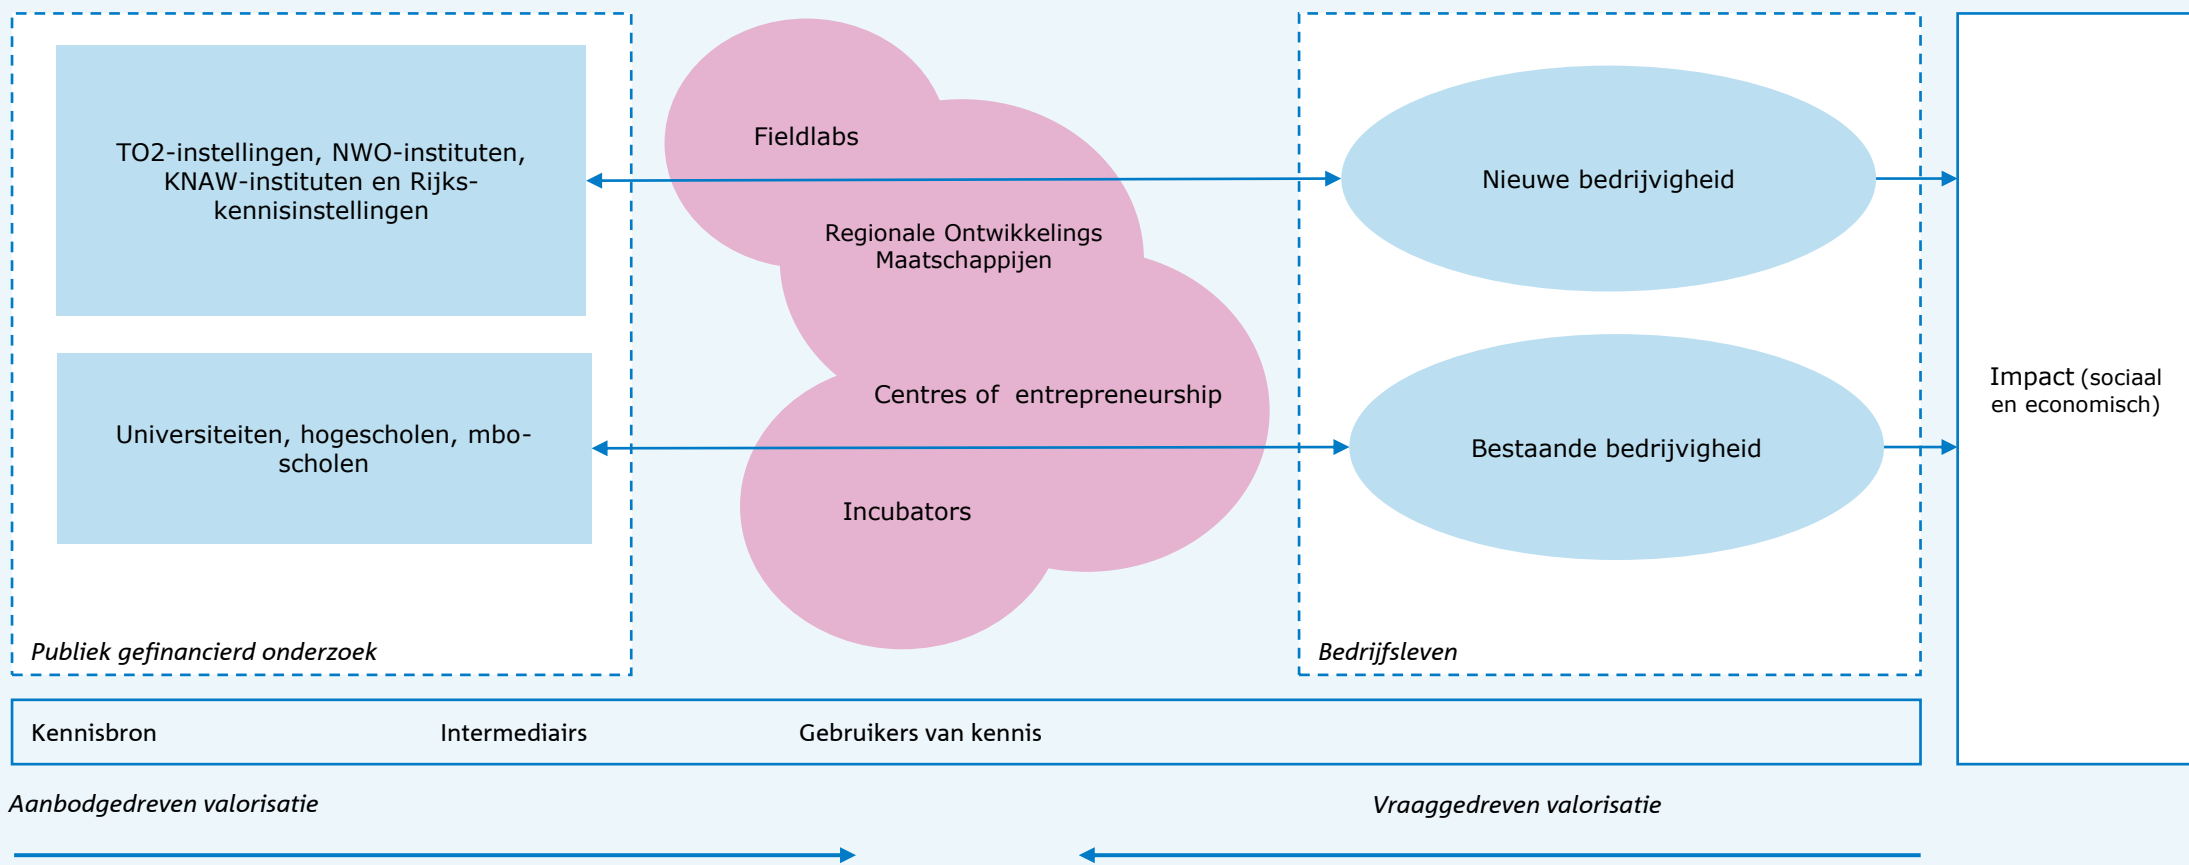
TO2-instellingen, NWO-instituten, KNAW-instituten en Rijks-kennisinstellingen

Universiteiten, hogescholen, mbo-scholen

Publiek gefinancierd onderzoek

Fieldlabs

Regionale Ontwikkelings Maatschappijen

Centres of entrepreneurship

Incubators

Nieuwe bedrijvigheid

Bestaande bedrijvigheid

Bedrijfsleven

Impact (sociaal en economisch)

Kennisbron

Intermediairs

Gebruikers van kennis

Aanbodgedreven valorisatie

Vraaggedreven valorisatie